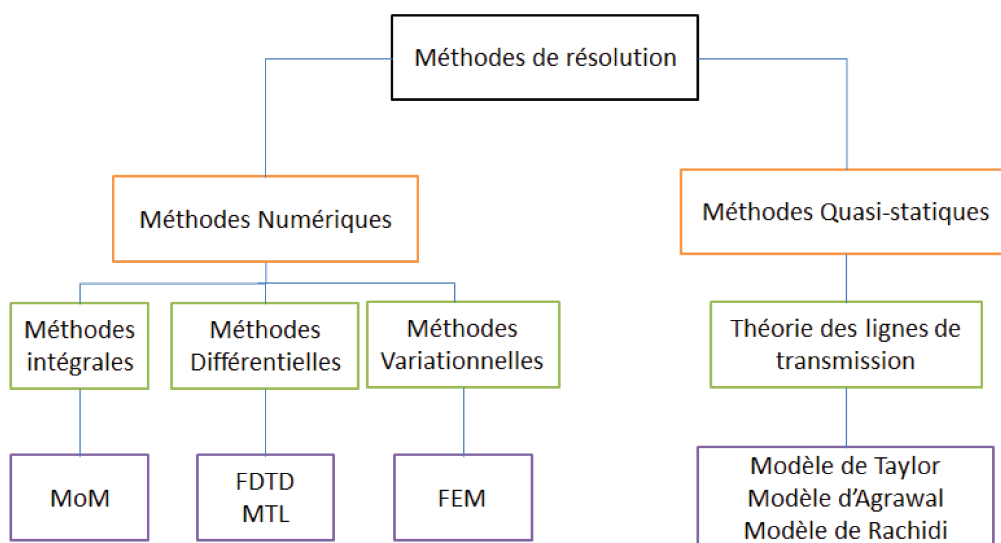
Méthodes de résolution

Méthodes Numériques

Méthodes Quasi-statiques

Méthodes intégrales

Méthodes Différentielles

Méthodes Variationnelles

Théorie des lignes de transmission

MoM

FDTD
MTL

FEM

Modèle de Taylor
Modèle d'Agrawal
Modèle de Rachidi